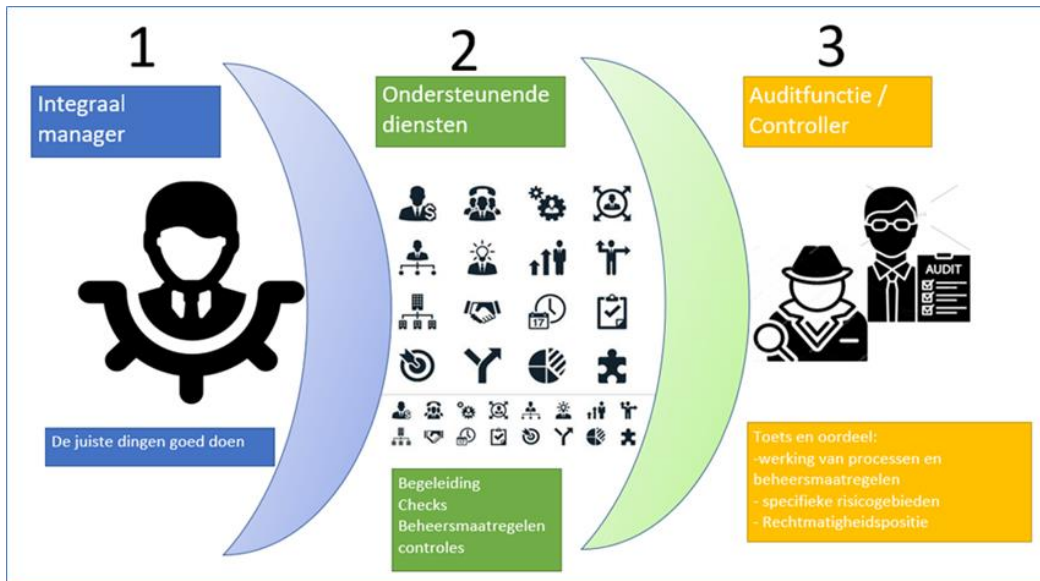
1

Integraal manager

De juiste dingen goed doen

2

Ondersteunende diensten

Begeleiding
Checks
Beheersmaatregelen
controles

3

Auditfunctie / Controller

17

AUDIT

Toets en oordeel:
-werking van processen en beheersmaatregelen
- specifieke risicogebieden
- Rechtmatigheidspositie